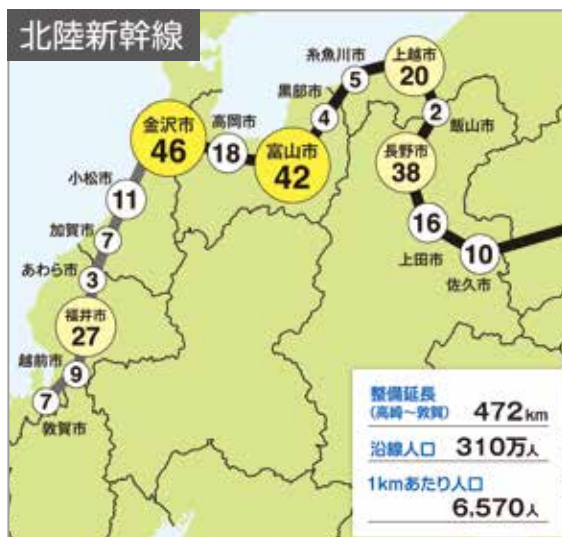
北陸新幹線

糸魚川市
5
上越市
20
2
飯山市
黒部市
4
高岡市
金沢市
46
18
富山市
42
長野市
38
小松市
11
16
加賀市
7
上田市
10
佐久市
あわら市
3
福井市
27
越前市
9
7
敦賀市

整備延長
(高崎～敦賀) 472km
沿線人口 310万人
1kmあたり人口
6,570人